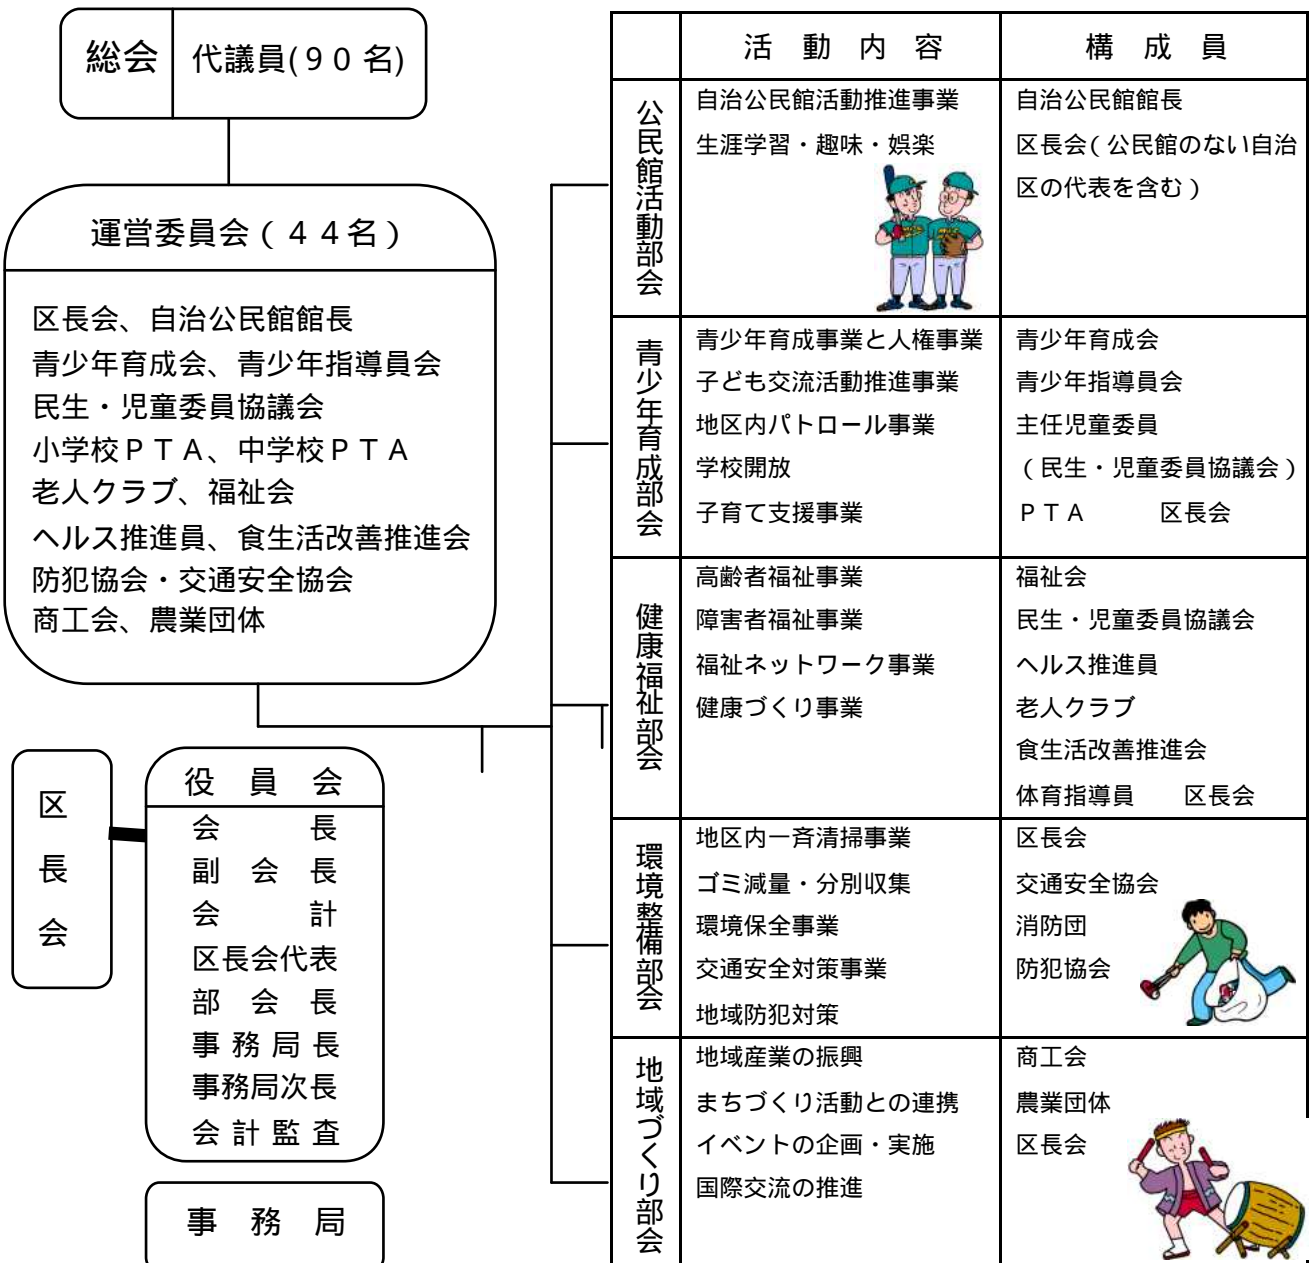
総会 | 代議員(９０名)

運営委員会（４４名）

区長会、自治公民館館長
青少年育成会、青少年指導員会
民生・児童委員協議会
小学校ＰＴＡ、中学校ＰＴＡ
老人クラブ、福祉会
ヘルス推進員、食生活改善推進会
防犯協会・交通安全協会
商工会、農業団体

区長会

役員会
会長
副会長
会計
区長会代表
部会長
事務局長
事務局次長
会計監査

事務局

| | 活動内容 | 構成員 |
|---|---|---|
| 公民館活動部会 | 自治公民館活動推進事業<br>生涯学習・趣味・娯楽 | 自治公民館館長<br>区長会（公民館のない自治区の代表を含む） |
| 青少年育成部会 | 青少年育成事業と人権事業<br>子ども交流活動推進事業<br>地区内パトロール事業<br>学校開放<br>子育て支援事業 | 青少年育成会<br>青少年指導員会<br>主任児童委員<br>（民生・児童委員協議会）<br>ＰＴＡ　区長会 |
| 健康福祉部会 | 高齢者福祉事業<br>障害者福祉事業<br>福祉ネットワーク事業<br>健康づくり事業 | 福祉会<br>民生・児童委員協議会<br>ヘルス推進員<br>老人クラブ<br>食生活改善推進会<br>体育指導員　区長会 |
| 環境整備部会 | 地区内一斉清掃事業<br>ゴミ減量・分別収集<br>環境保全事業<br>交通安全対策事業<br>地域防犯対策 | 区長会<br>交通安全協会<br>消防団<br>防犯協会 |
| 地域づくり部会 | 地域産業の振興<br>まちづくり活動との連携<br>イベントの企画・実施<br>国際交流の推進 | 商工会<br>農業団体<br>区長会 |